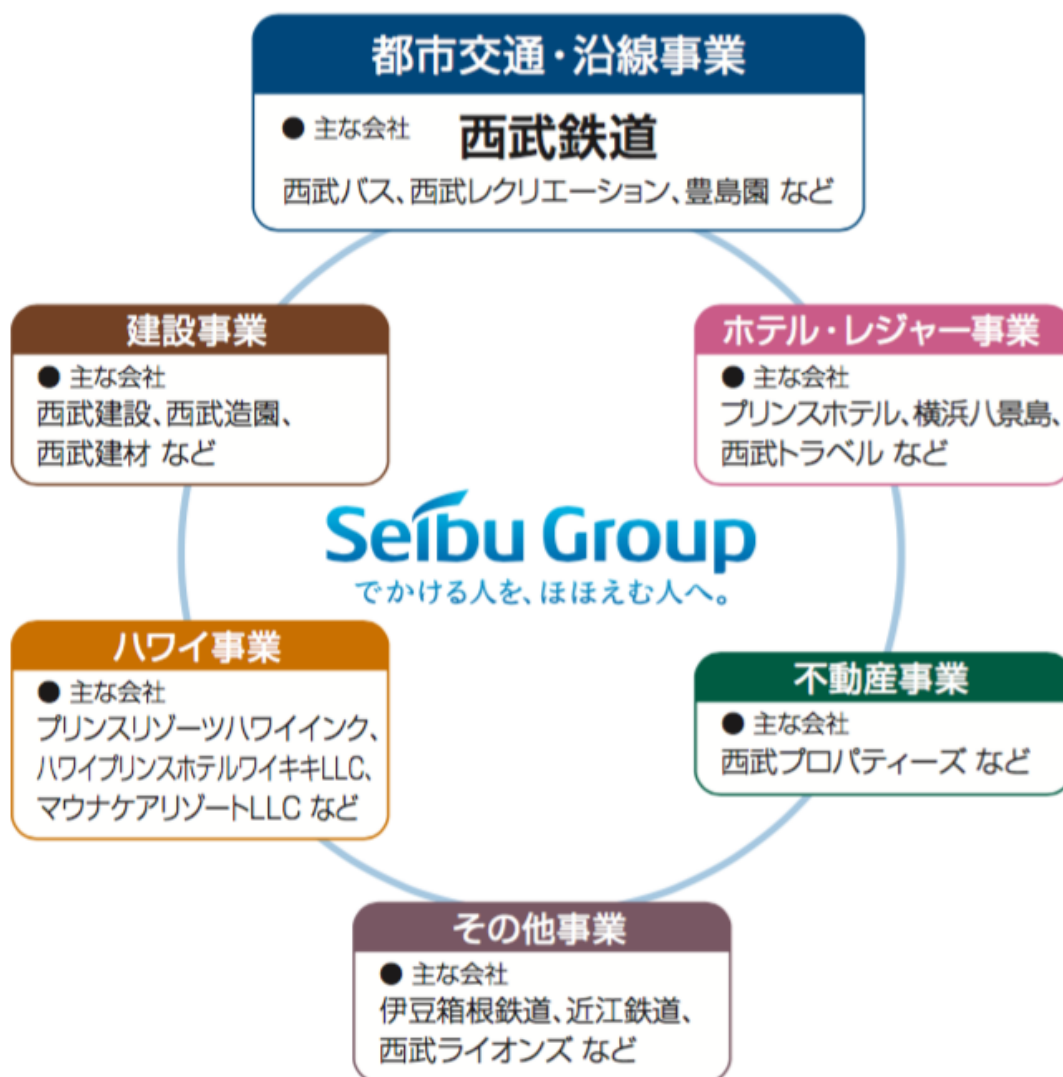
都市交通・沿線事業

● 主な会社 西武鉄道
西武バス、西武レクリエーション、豊島園 など

建設事業

● 主な会社
西武建設、西武造園、
西武建材 など

ホテル・レジャー事業

● 主な会社
プリンスホテル、横浜八景島、
西武トラベル など

Seibu Group
でかける人を、ほほえむ人へ。

ハワイ事業

● 主な会社
プリンスリゾーツハワイインク、
ハワイプリンスホテルワイキキLLC、
マウナケアリゾートLLC など

不動産事業

● 主な会社
西武プロパティーズ など

その他事業

● 主な会社
伊豆箱根鉄道、近江鉄道、
西武ライオンズ など